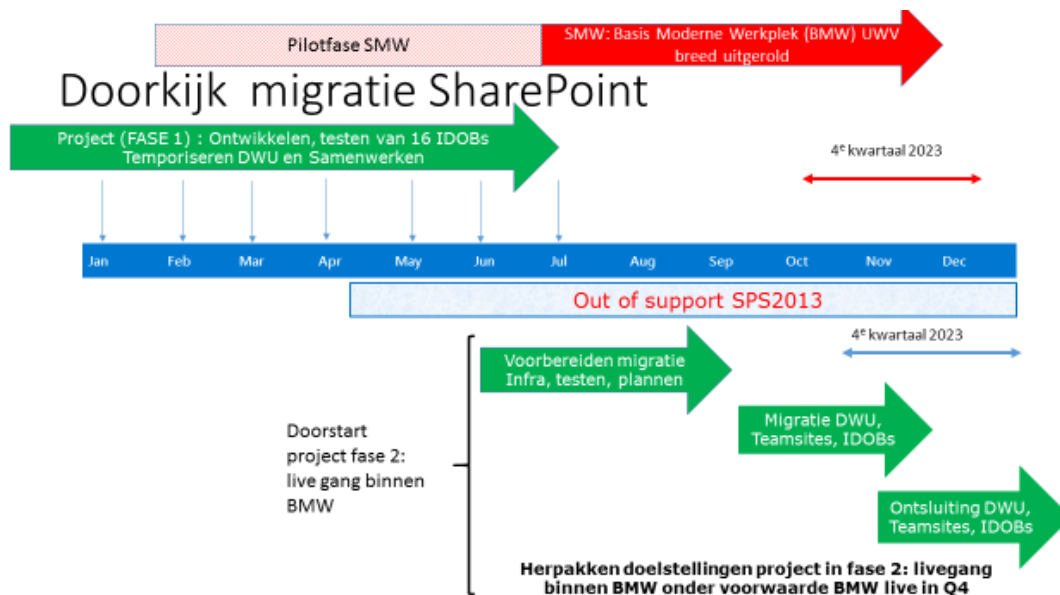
Pilotfase SMW

SMW: Basis Moderne Werkplek (BMW) UWV breed uitgerold

Doorkijk migratie SharePoint

Project (FASE 1) : Ontwikkelen, testen van 16 IDOBs Temporiseren DWU en Samenwerken

4$^e$ kwartaal 2023

| Jan | Feb | Mar | Apr | May | Jun | Jul | Aug | Sep | Oct | Nov | Dec |
|---|---|---|---|---|---|---|---|---|---|---|---|

Out of support SPS2013

4$^e$ kwartaal 2023

Voorbereiden migratie Infra, testen, plannen

Doorstart project fase 2: live gang binnen BMW

Migratie DWU, Teamsites, IDOBs

Ontsluiting DWU, Teamsites, IDOBs

Herpakken doelstellingen project in fase 2: livegang binnen BMW onder voorwaarde BMW live in Q4